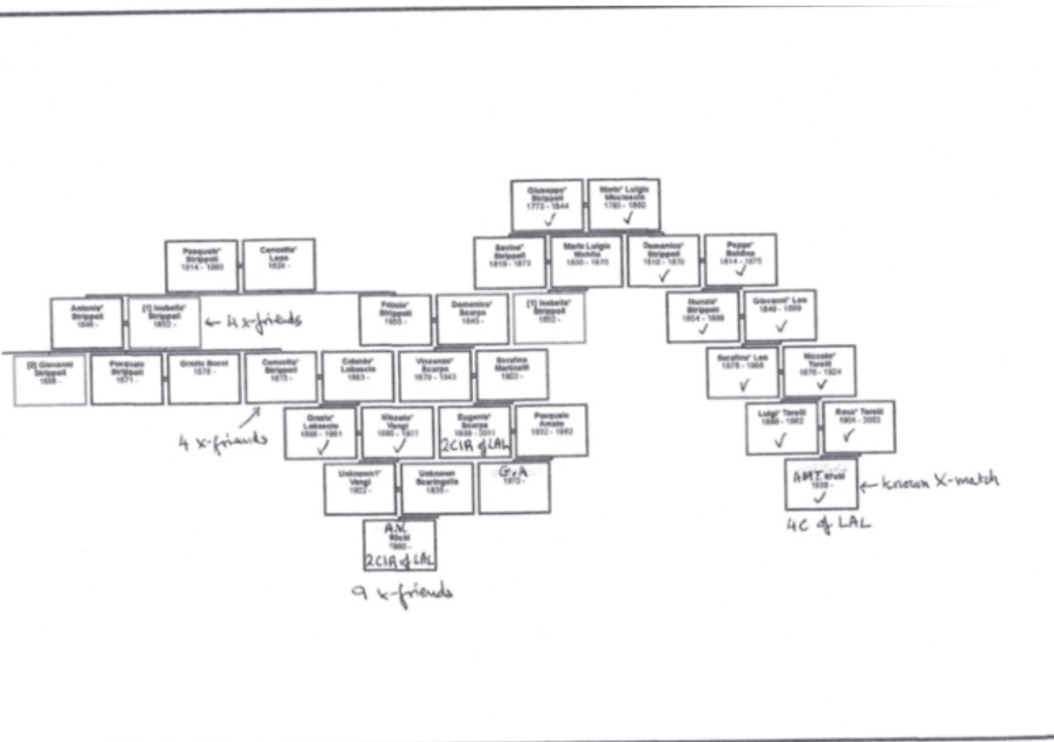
Giuseppe* Strippoli 1773 - 1844 ✓

Maria Luigia Miscioscia 1785 - 1860 ✓

Savina* Strippoli 1819 - 1873

Maria Luigia Michilla 1830 - 1870

Domenico* Strippoli 1810 - 1870 ✓

Peppa* Baldino 1814 - 1875 ✓

Pasquale* Strippoli 1814 - 1880

Concetta* Lops 1826 -

Antonio* Strippoli 1846 -

[1] Isabella* Strippoli 1853 -

← 4 x-friends

Felicia* Strippoli 1855 -

Domenico* Scarpa 1845 -

[1] Isabella* Strippoli 1852 -

Nunzia* Strippoli 1854 - 1899 ✓

Giovanni* Lea 1848 - 1889 ✓

[2] Giovanni Strippoli 1888 -

Pasquale Strippoli 1871 -

Grazia Buosi 1876 -

Concetta* Strippoli 1875 -

Cataldo* Lobascio 1863 -

Vincenzo* Scarpa 1879 - 1943

Serafina Martinelli 1903 -

Serafina* Lea 1878 - 1968 ✓

Niccolo* Terelli 1876 - 1924 ✓

4 x-friends

Grazia* Lobascio 1898 - 1961 ✓

Vincenzo* Vangi 1890 - 1977 ✓

Eugenia* Scarpa 1939 - 2011 2C1R of LAL

Pasquale Amato 1932 - 1962

Luigi* Terelli 1898 - 1962 ✓

Rosa* Terelli 1904 - 2003 ✓

Unknown1* Vangi 1922 -

Unknown Scaringella 1935 -

G.A. 1970 -

AMT 1938 - ✓

← known X-match

4C of LAL

A.V. 1960 - 2C1R of LAL

9 x-friends